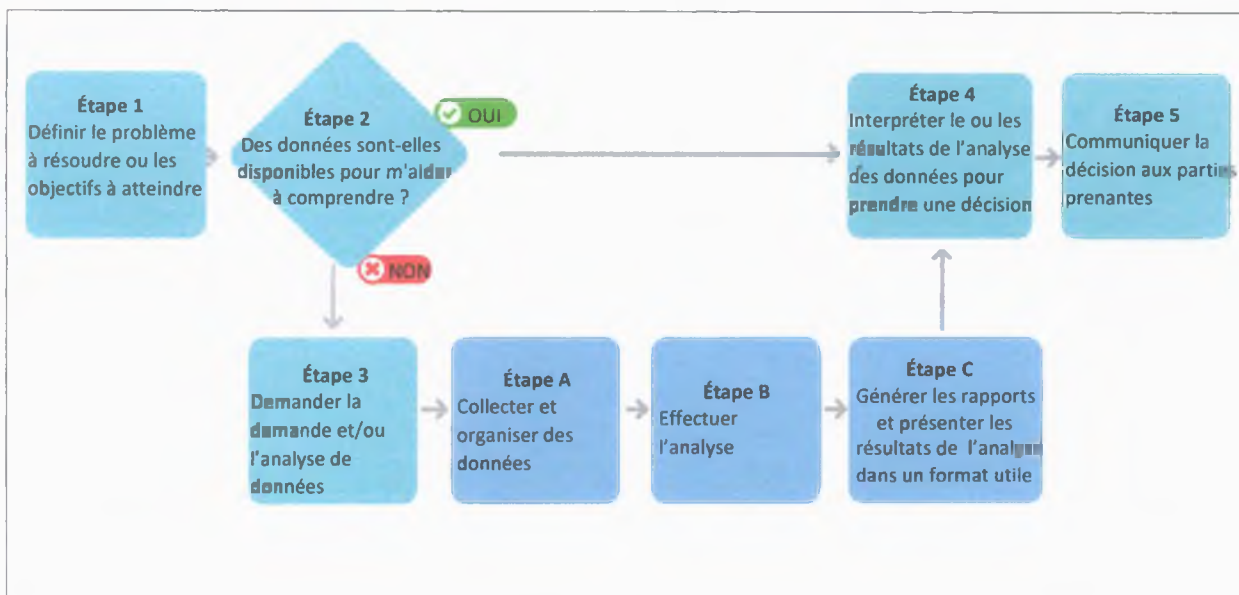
Étape 1
Définir le problème à résoudre ou les objectifs à atteindre

Étape 2
Des données sont-elles disponibles pour m'aider à comprendre ?

OUI

NON

Étape 4
Interpréter le ou les résultats de l'analyse des données pour prendre une décision

Étape 5
Communiquer la décision aux parties prenantes

Étape 3
Demander la demande et/ou l'analyse de données

Étape A
Collecter et organiser des données

Étape B
Effectuer l'analyse

Étape C
Générer les rapports et présenter les résultats de l'analyse dans un format utile